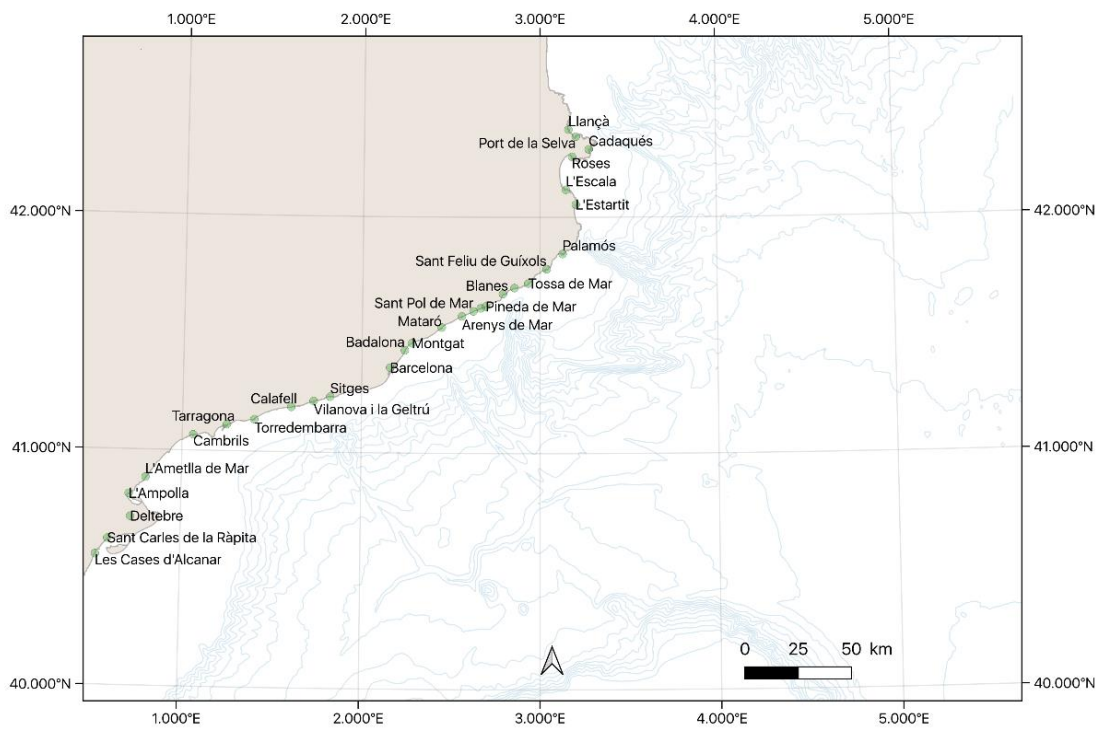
1.000°E
2.000°E
3.000°E
4.000°E
5.000°E

42.000°N
41.000°N
40.000°N

42.000°N
41.000°N
40.000°N

Llançà
Port de la Selva
Cadaqués
Roses
L'Escala
L'Estartit
Palamós
Sant Feliu de Guíxols
Tossa de Mar
Blanes
Sant Pol de Mar
Pineda de Mar
Mataró
Arenys de Mar
Badalona
Montgat
Barcelona
Sitges
Calafell
Vilanova i la Geltrú
Tarragona
Torredembarra
Cambrils
L'Ametlla de Mar
L'Ampolla
Deltebre
Sant Carles de la Ràpita
Les Cases d'Alcanar

0 25 50 km

1.000°E
2.000°E
3.000°E
4.000°E
5.000°E